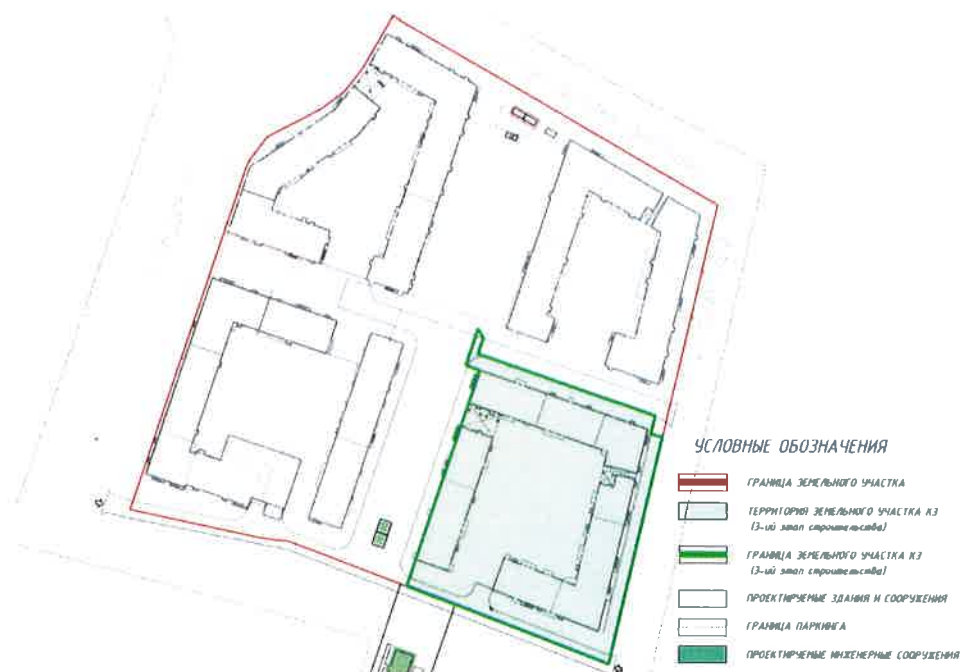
УСЛОВНЫЕ ОБОЗНАЧЕНИЯ

ГРАНИЦА ЗЕМЕЛЬНОГО УЧАСТКА

ТЕРРИТОРИЯ ЗЕМЕЛЬНОГО УЧАСТКА К3 (3-ий этап строительства)

ГРАНИЦА ЗЕМЕЛЬНОГО УЧАСТКА К3 (3-ий этап строительства)

ПРОЕКТИРУЕМЫЕ ЗДАНИЯ И СООРУЖЕНИЯ

ГРАНИЦА ПАРКИНГА

ПРОЕКТИРУЕМЫЕ ИНЖЕНЕРНЫЕ СООРУЖЕНИЯ